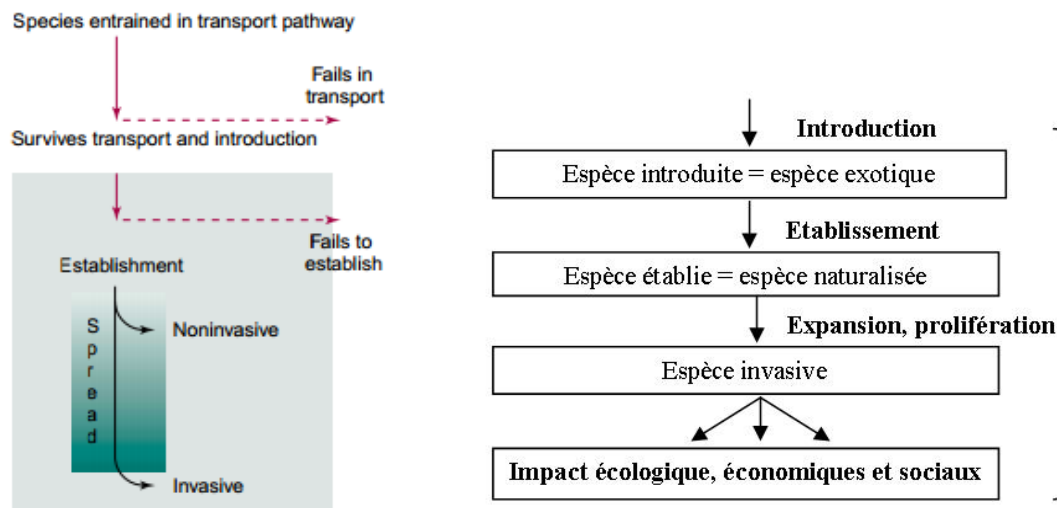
Species entrained in transport pathway

Fails in transport

Survives transport and introduction

Fails to establish

Establishment

Spread

Noninvasive

Invasive

Introduction

Espèce introduite = espèce exotique

Etablissement

Espèce établie = espèce naturalisée

Expansion, prolifération

Espèce invasive

Impact écologique, économiques et sociaux